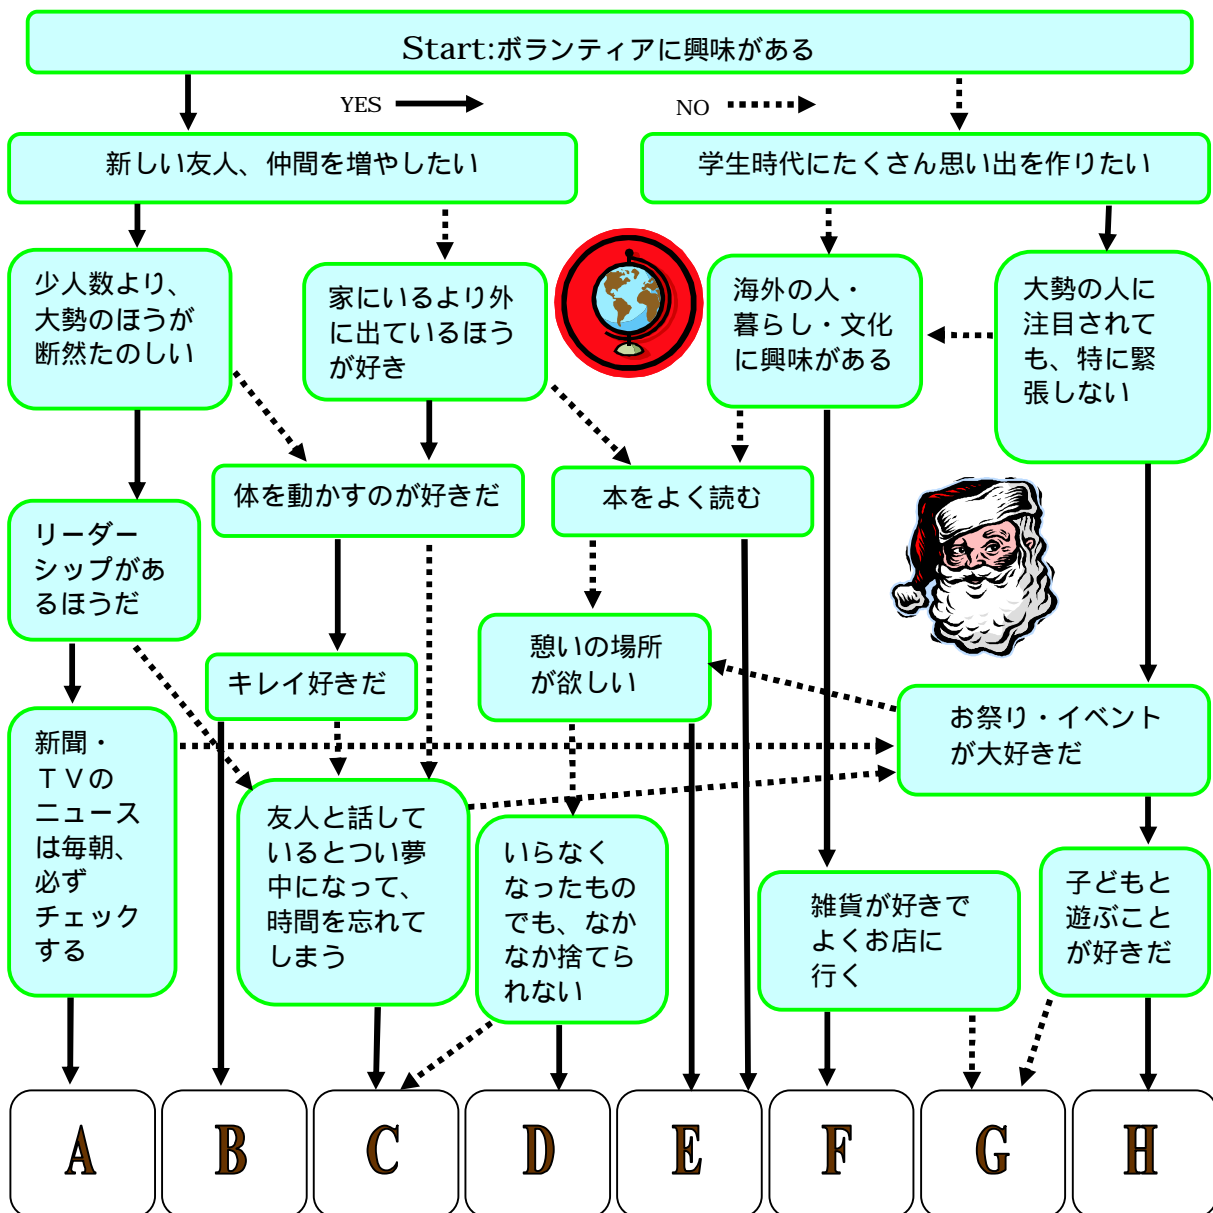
Start:ボランティアに興味がある

YES

NO

新しい友人、仲間を増やしたい

学生時代にたくさん思い出を作りたい

少人数より、大勢のほうが断然たのしい

家にいるより外に出ているほうが好き

海外の人・暮らし・文化に興味がある

大勢の人に注目されても、特に緊張しない

体を動かすのが好きだ

本をよく読む

リーダーシップがあるほうだ

憩いの場所が欲しい

キレイ好きだ

お祭り・イベントが大好きだ

新聞・ＴＶのニュースは毎朝、必ずチェックする

友人と話しているとつい夢中になって、時間を忘れてしまう

いらなくなったものでも、なかなか捨てられない

雑貨が好きでよくお店に行く

子どもと遊ぶことが好きだ

A

B

C

D

E

F

G

H